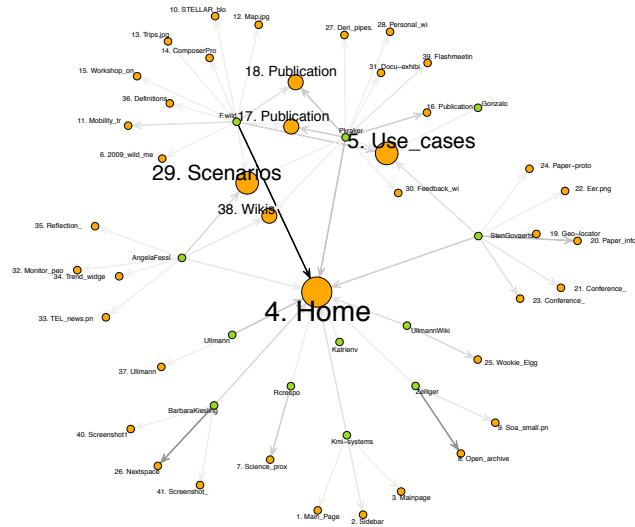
10. STELLAR_blo
12. Map.jpg
13. Trips.jpg
14. ComposerPro
27. Dari_pipes.
28. Personal_wi
39. Flashmeetin
31. Docu--exhibi
15. Workshop_on
18. Publication
36. Definitions
16. Publication
Gonzalo
11. Mobility_tr
F.wild
17. Publication
Ebraker
5. Use_cases
6. 2009_wild_me
29. Scenarios
30. Feedback_wi
24. Paper--proto
22. Eer.png
38. Wikis
35. Reflection_
19. Geo--locator
SternGovaerts
20. Paper_info
AngelaFessl
32. Monitor_peo
34. Trend_widge
21. Conference_
23. Conference_
33. TEL_news.pn
4. Home
UllmannWiki
Ullmann
Katrienv
25. Wookie_Elgg
37. Ullmann
Rcrespo
Zelliger
BarbaraKieslinger
9. Soa_small.pn
40. Screenshot1
Kmi-systems
8. Open_archive
7. Science_prox
26. Nextspace
41. Screenshot_
3. Mainpage
1. Main_Page
2. Sidebar